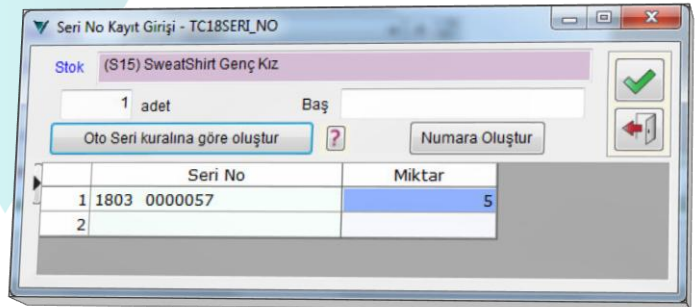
Seri No Kayıt Girişi - TC18SERI_NO

Stok (S15) SweatShirt Genç Kız

1 adet Baş

Oto Seri kuralına göre oluştur ? Numara Oluştur

| | Seri No | Miktar |
|---|---|---|
| 1 | 1803 0000057 | 5 |
| 2 | | |